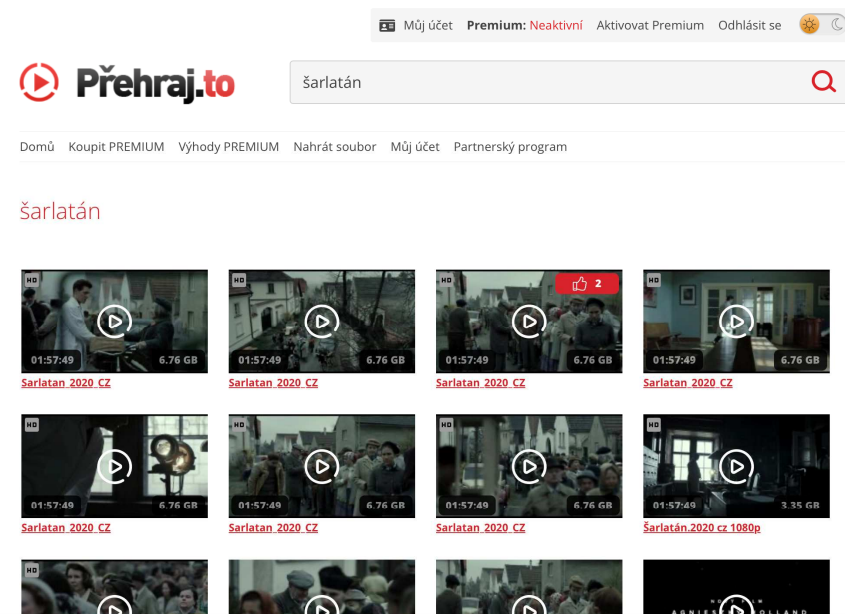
Můj účet **Premium:** Neaktivní Aktivovat Premium Odhlásit se

Přehraj.to

šarlatán

Domů Koupit PREMIUM Výhody PREMIUM Nahrát soubor Můj účet Partnerský program

šarlatán

HD
01:57:49 6.76 GB
Sarlatan 2020 CZ

HD
01:57:49 6.76 GB
Sarlatan 2020 CZ

HD 2
01:57:49 6.76 GB
Sarlatan 2020 CZ

HD
01:57:49 6.76 GB
Sarlatan 2020 CZ

HD
01:57:49 6.76 GB
Sarlatan 2020 CZ

HD
01:57:49 6.76 GB
Sarlatan 2020 CZ

HD
01:57:49 6.76 GB
Sarlatan 2020 CZ

HD
01:57:49 3.35 GB
Šarlatán.2020 cz 1080p

HD

HD

AGNIESZKA HOLLAND